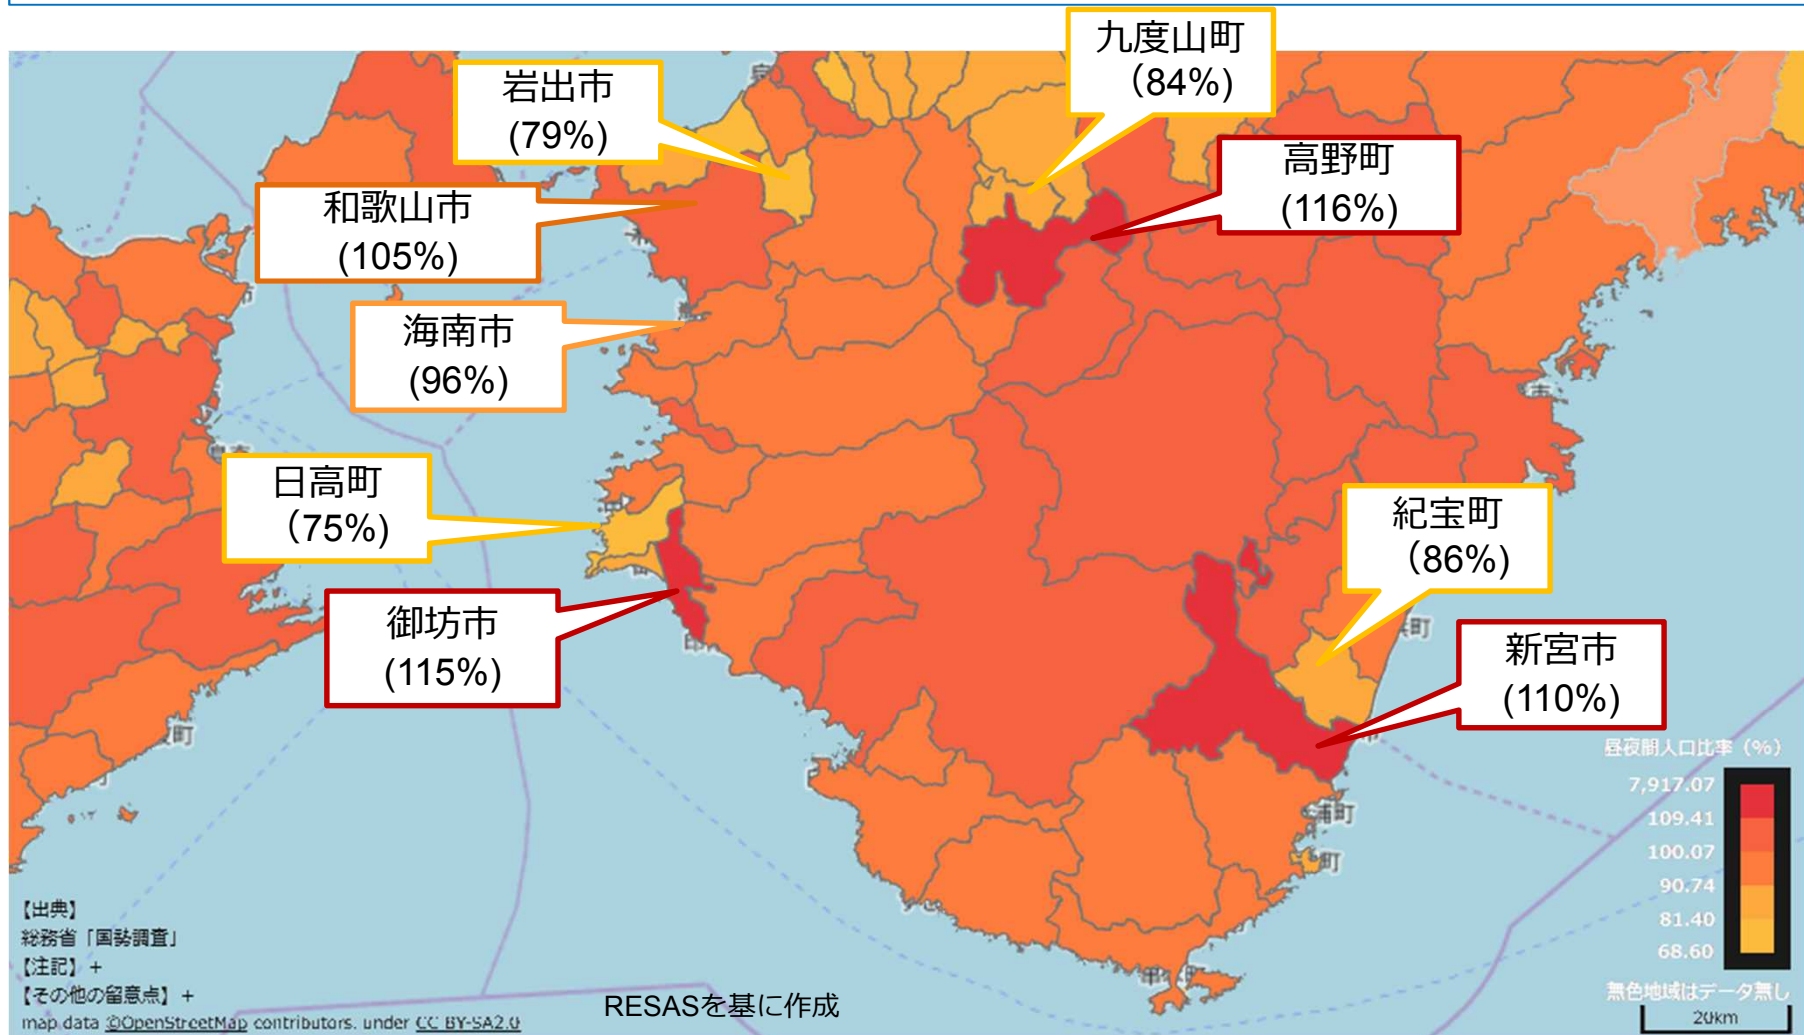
九度山町
(84%)

岩出市
(79%)

高野町
(116%)

和歌山市
(105%)

海南市
(96%)

日高町
(75%)

紀宝町
(86%)

御坊市
(115%)

新宮市
(110%)

昼夜間人口比率（%）
7,917.07
109.41
100.07
90.74
81.40
68.60
無色地域はデータ無し
20km

【出典】
総務省「国勢調査」
【注記】＋
【その他の留意点】＋
map data ©OpenStreetMap contributors, under CC BY-SA2.0

RESASを基に作成